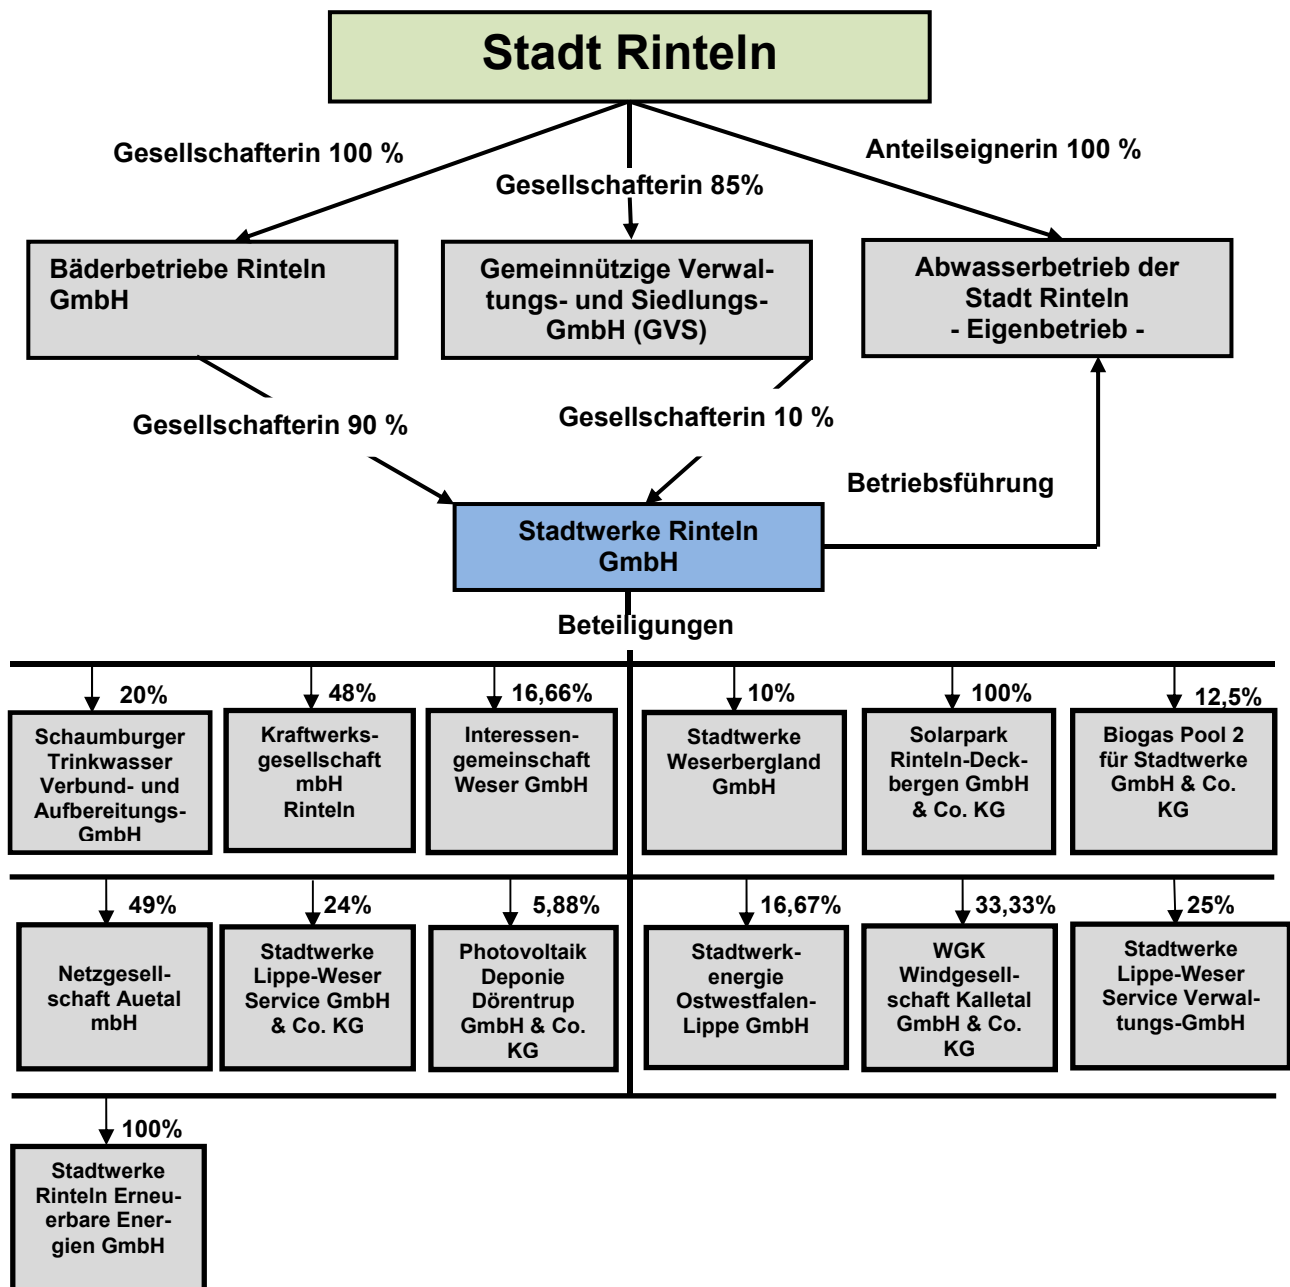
Stadt Rinteln

Gesellschafterin 100 %

Gesellschafterin 85%

Anteilseignerin 100 %

Bäderbetriebe Rinteln GmbH

Gemeinnützige Verwaltungs- und Siedlungs-GmbH (GVS)

Abwasserbetrieb der Stadt Rinteln - Eigenbetrieb -

Gesellschafterin 90 %

Gesellschafterin 10 %

Betriebsführung

Stadtwerke Rinteln GmbH

Beteiligungen

20%
Schaumburger Trinkwasser Verbund- und Aufbereitungs-GmbH

48%
Kraftwerksgesellschaft mbH Rinteln

16,66%
Interessengemeinschaft Weser GmbH

10%
Stadtwerke Weserbergland GmbH

100%
Solarpark Rinteln-Deckbergen GmbH & Co. KG

12,5%
Biogas Pool 2 für Stadtwerke GmbH & Co. KG

49%
Netzgesellschaft Auetal mbH

24%
Stadtwerke Lippe-Weser Service GmbH & Co. KG

5,88%
Photovoltaik Deponie Dörentrup GmbH & Co. KG

16,67%
Stadtwerkenergie Ostwestfalen-Lippe GmbH

33,33%
WGK Windgesellschaft Kalletal GmbH & Co. KG

25%
Stadtwerke Lippe-Weser Service Verwaltungs-GmbH

100%
Stadtwerke Rinteln Erneuerbare Energien GmbH